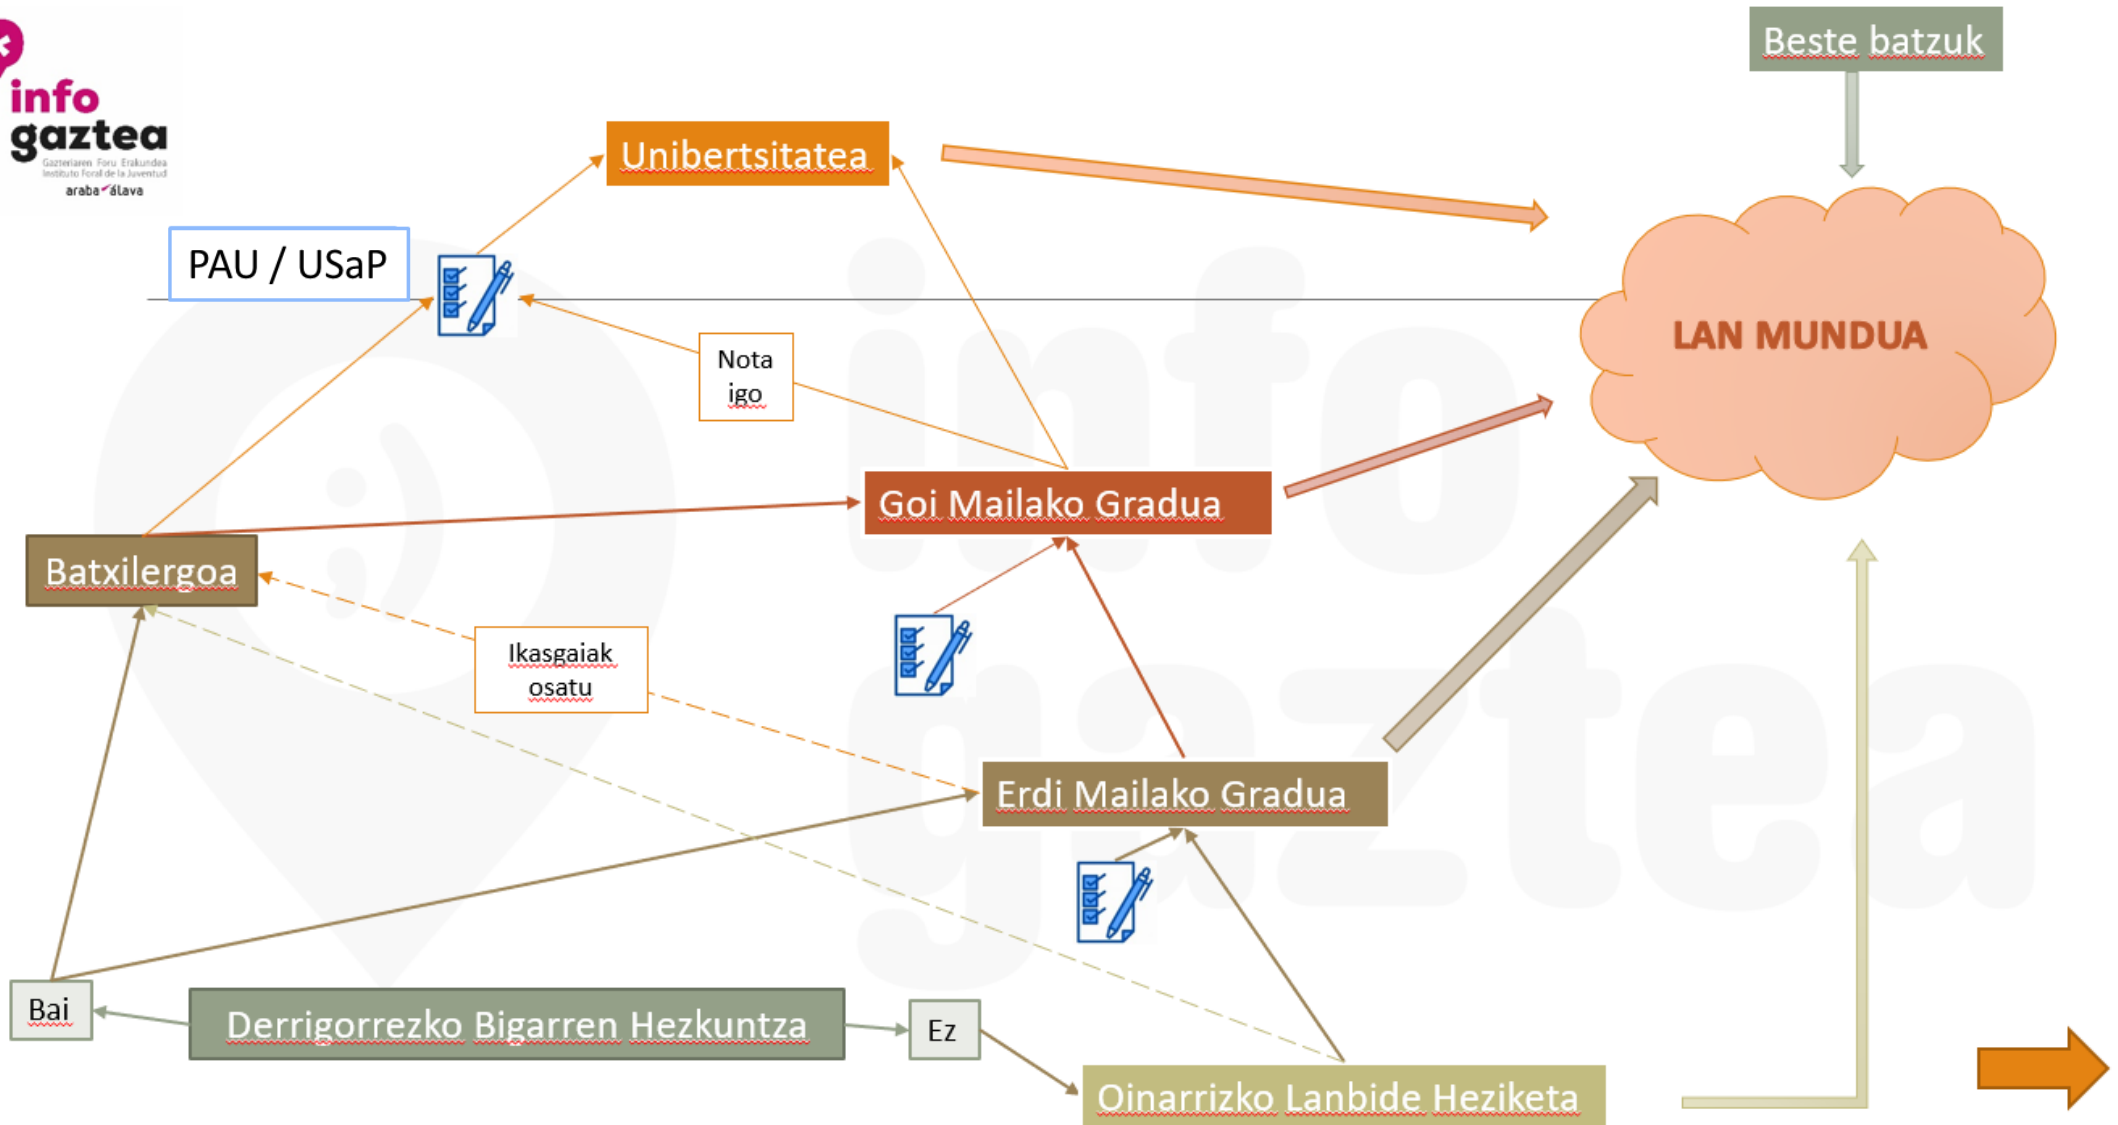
info gaztea
Gazteriaren Foru Erakundea
Instituto Foral de la Juventud
araba álava

Beste batzuk

Unibertsitatea

PAU / USaP

LAN MUNDUA

Nota igo

Goi Mailako Gradua

Batxilergoa

Ikasgaiak osatu

Erdi Mailako Gradua

Bai

Derrigorrezko Bigarren Hezkuntza

Ez

Oinarrizko Lanbide Heziketa